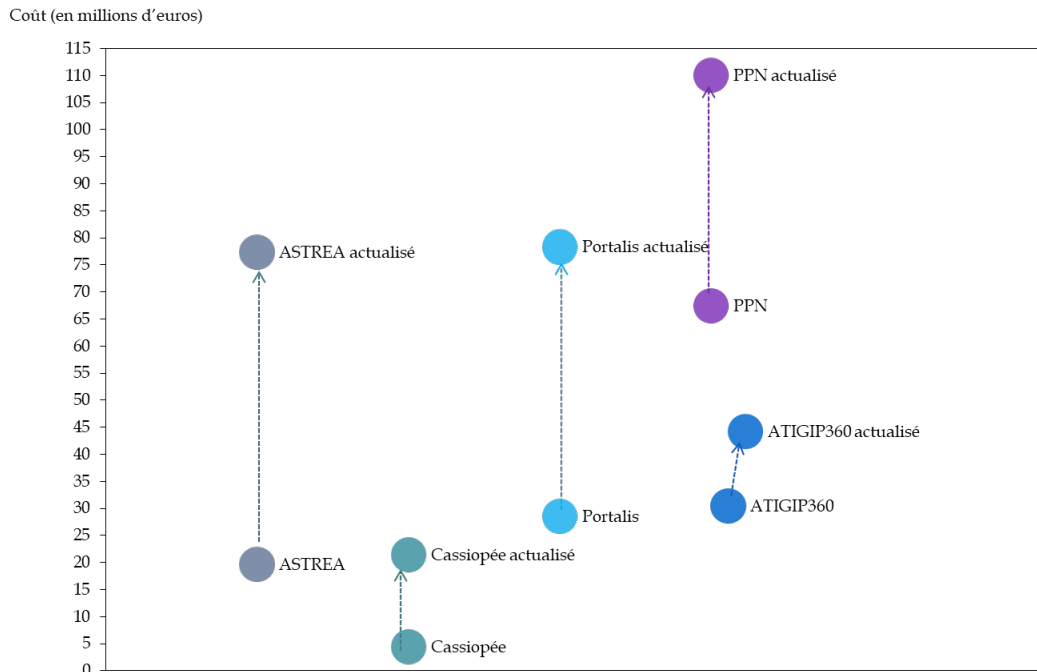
Coût (en millions d'euros)

115
110
105
100
95
90
85
80
75
70
65
60
55
50
45
40
35
30
25
20
15
10
5
0

PPN actualisé
ASTREA actualisé
Portalis actualisé
PPN
ATIGIP360 actualisé
ATIGIP360
Portalis
ASTREA
Cassiopée actualisé
Cassiopée